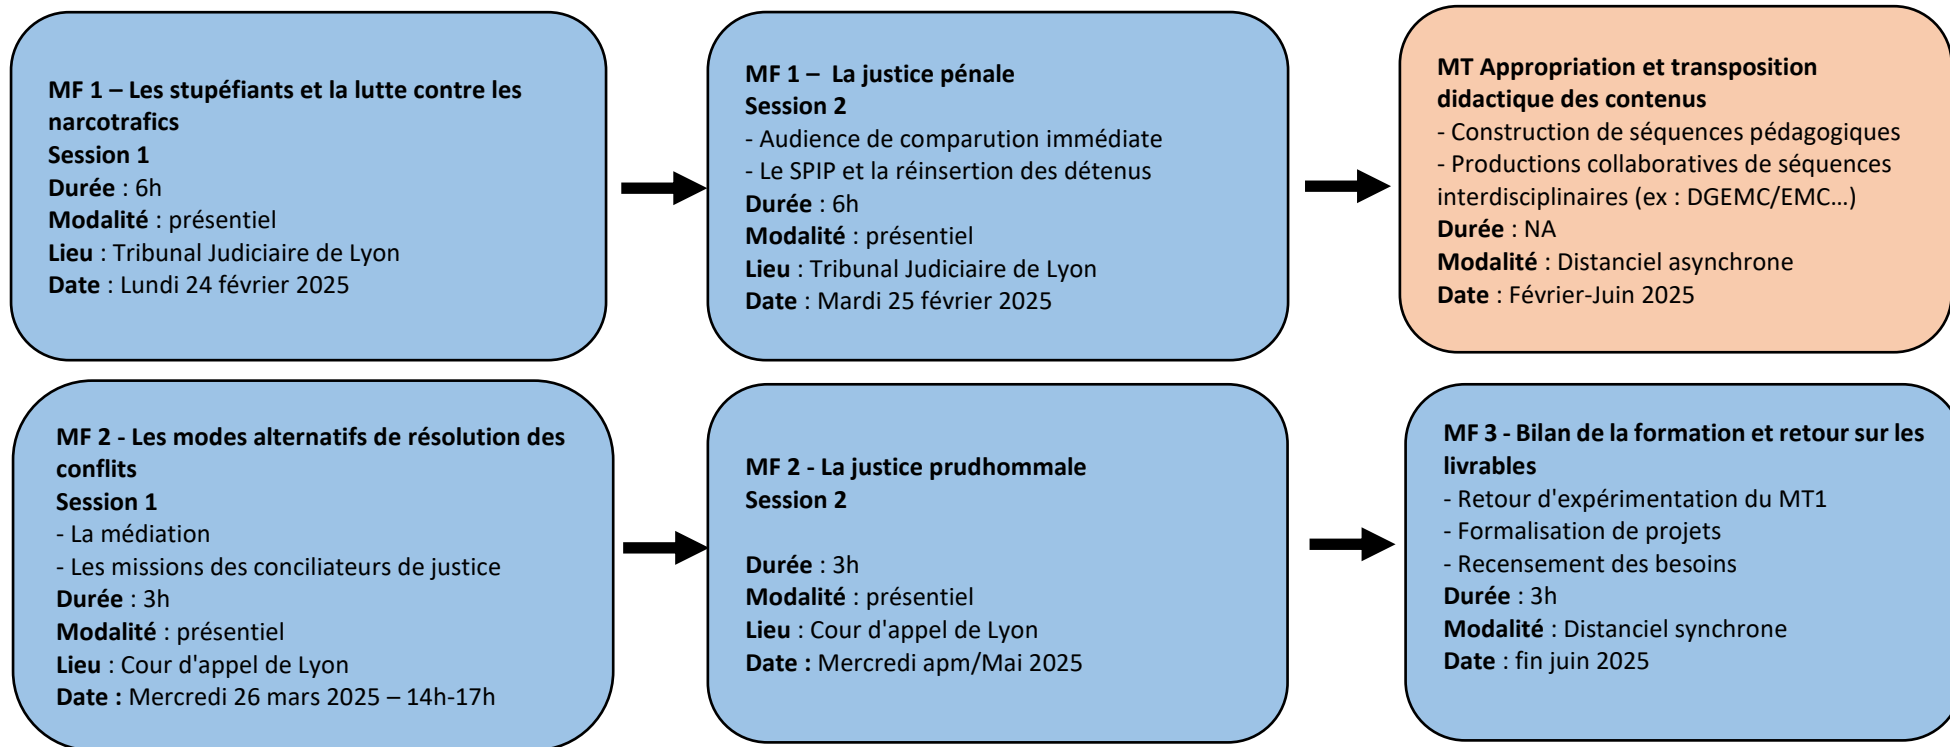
MF 1 – Les stupéfiants et la lutte contre les narcotrafics
Session 1
Durée : 6h
Modalité : présentiel
Lieu : Tribunal Judiciaire de Lyon
Date : Lundi 24 février 2025

MF 1 – La justice pénale
Session 2
- Audience de comparution immédiate
- Le SPIP et la réinsertion des détenus
Durée : 6h
Modalité : présentiel
Lieu : Tribunal Judiciaire de Lyon
Date : Mardi 25 février 2025

MT Appropriation et transposition didactique des contenus
- Construction de séquences pédagogiques
- Productions collaboratives de séquences interdisciplinaires (ex : DGEMC/EMC…)
Durée : NA
Modalité : Distanciel asynchrone
Date : Février-Juin 2025

MF 2 - Les modes alternatifs de résolution des conflits
Session 1
- La médiation
- Les missions des conciliateurs de justice
Durée : 3h
Modalité : présentiel
Lieu : Cour d'appel de Lyon
Date : Mercredi 26 mars 2025 – 14h-17h

MF 2 - La justice prudhommale
Session 2

Durée : 3h
Modalité : présentiel
Lieu : Cour d'appel de Lyon
Date : Mercredi apm/Mai 2025

MF 3 - Bilan de la formation et retour sur les livrables
- Retour d'expérimentation du MT1
- Formalisation de projets
- Recensement des besoins
Durée : 3h
Modalité : Distanciel synchrone
Date : fin juin 2025